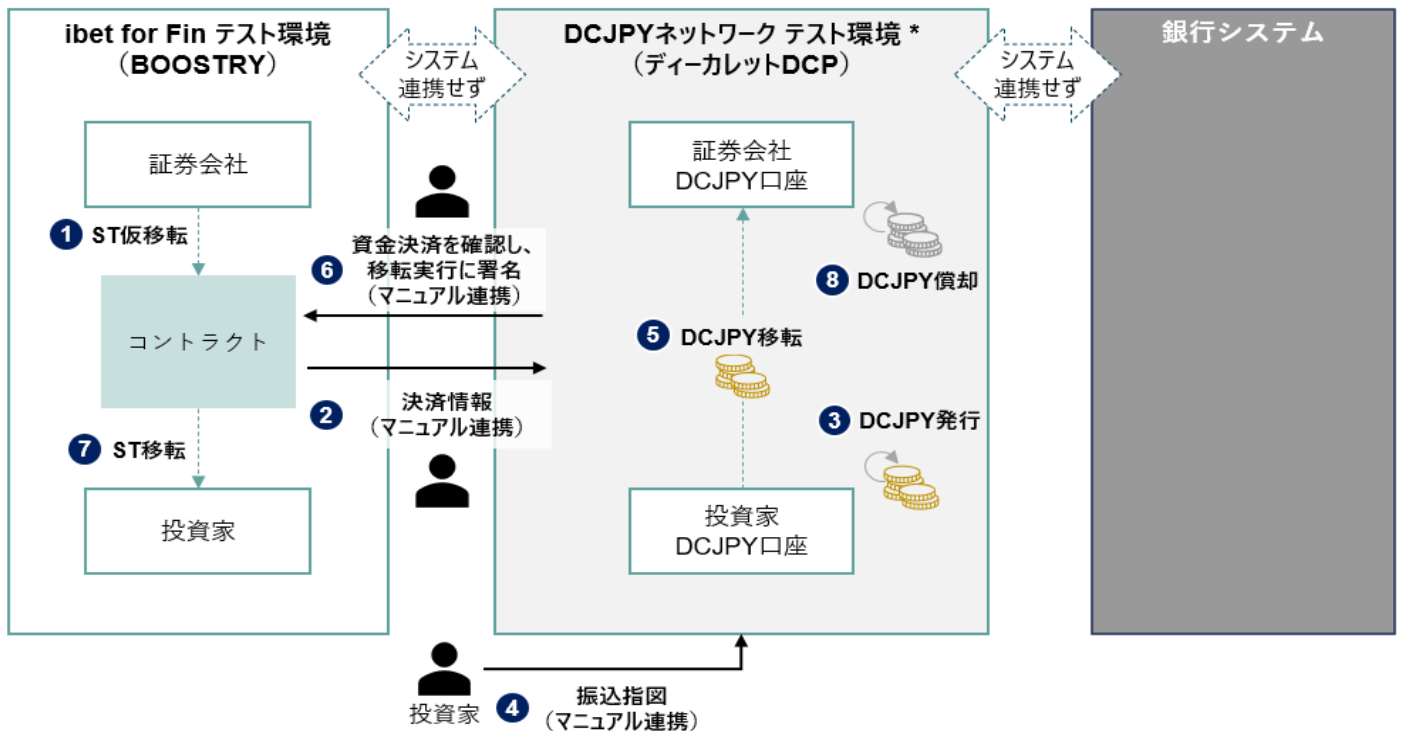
ibet for Fin テスト環境
（BOOSTRY）

システム
連携せず

DCJPYネットワーク テスト環境 *
（ディーカレットDCP）

システム
連携せず

銀行システム

証券会社

1 ST仮移転

コントラクト

7 ST移転

投資家

6 資金決済を確認し、移転実行に署名
（マニュアル連携）

2 決済情報
（マニュアル連携）

証券会社
DCJPY口座

8 DCJPY償却

5 DCJPY移転

3 DCJPY発行

投資家
DCJPY口座

投資家

4 振込指図
（マニュアル連携）